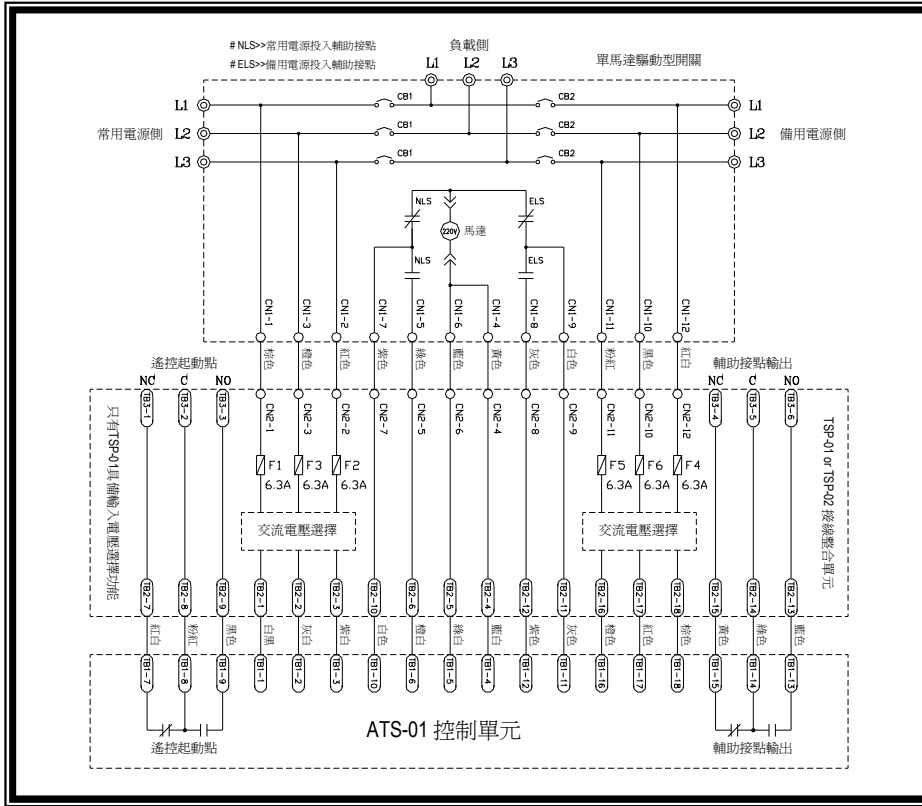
# NLS>>常用電源投入輔助接點
# ELS>>備用電源投入輔助接點

負載側
L1 L2 L3

單馬達驅動型開關

L1
L2
L3
常用電源側

CB1
CB1
CB1
CB2
CB2
CB2

L1
L2
L3
備用電源側

NLS
ELS
220V
馬達
NLS
ELS

CN1-1
CN1-3
CN1-2
CN1-7
CN1-5
CN1-6
CN1-4
CN1-8
CN1-9
CN1-11
CN1-10
CN1-12

棕色
橙色
紅色
紫色
綠色
藍色
黃色
灰色
白色
粉紅
黑色
紅白

遙控起動點
NC C NO
TB3-1
TB3-2
TB3-3

只有TSP-01具備輸入電壓選擇功能

CN2-1
CN2-3
CN2-2
CN2-7
CN2-5
CN2-6
CN2-4
CN2-8
CN2-9
CN2-11
CN2-10
CN2-12

F1 F3 F2
6.3A 6.3A 6.3A
F5 F6 F4
6.3A 6.3A 6.3A

交流電壓選擇
交流電壓選擇

輔助接點輸出
NC C NO
TB3-4
TB3-5
TB3-6

TSP-01 or TSP-02 接線整合單元

TB2-7
TB2-8
TB2-9
TB2-1
TB2-2
TB2-3
TB2-10
TB2-6
TB2-5
TB2-4
TB2-12
TB2-11
TB2-16
TB2-17
TB2-18
TB2-15
TB2-14
TB2-13

紅白
粉紅
黑色
白黑
灰白
紫白
白色
橙白
綠白
藍白
紫色
灰色
橙色
紅色
棕色
黃色
綠色
藍色

TB1-7
TB1-8
TB1-9
TB1-1
TB1-2
TB1-3
TB1-10
TB1-6
TB1-5
TB1-4
TB1-12
TB1-11
TB1-16
TB1-17
TB1-18
TB1-15
TB1-14
TB1-13

ATS-01 控制單元

遙控起動點
輔助接點輸出